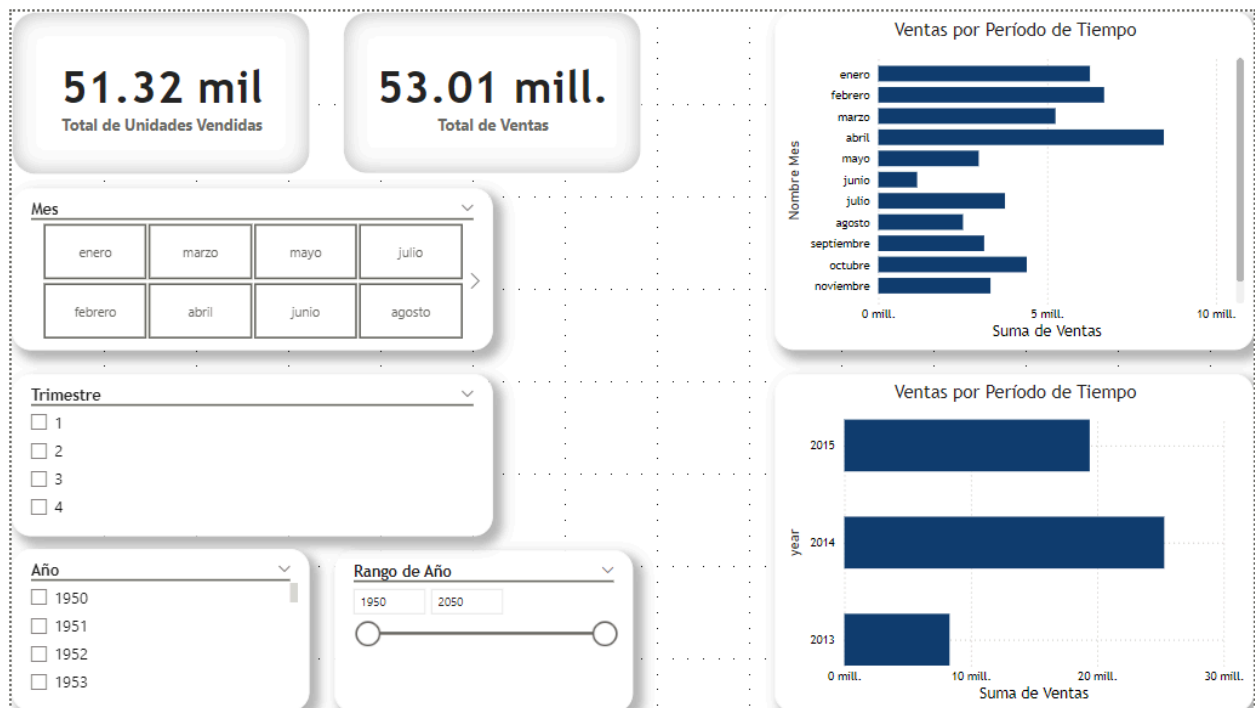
51.32 mil
Total de Unidades Vendidas

53.01 mill.
Total de Ventas

Mes
enero | marzo | mayo | julio
febrero | abril | junio | agosto

Trimestre
☐ 1
☐ 2
☐ 3
☐ 4

Año
☐ 1950
☐ 1951
☐ 1952
☐ 1953

Rango de Año
1950 2050

Ventas por Período de Tiempo
Nombre Mes
enero
febrero
marzo
abril
mayo
junio
julio
agosto
septiembre
octubre
noviembre
0 mill. 5 mill. 10 mill.
Suma de Ventas

Ventas por Período de Tiempo
year
2015
2014
2013
0 mill. 10 mill. 20 mill. 30 mill.
Suma de Ventas